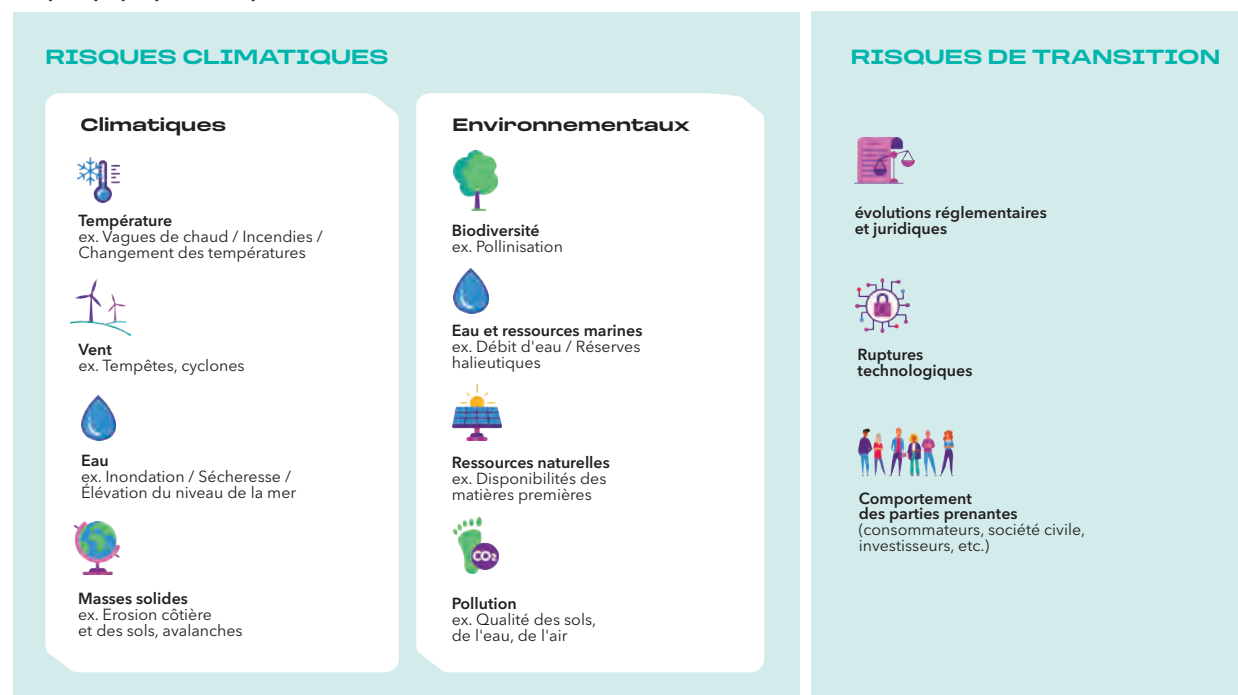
RISQUES CLIMATIQUES

Climatiques

Température
ex. Vagues de chaud / Incendies / Changement des températures

Vent
ex. Tempêtes, cyclones

Eau
ex. Inondation / Sécheresse / Élévation du niveau de la mer

Masses solides
ex. Erosion côtière et des sols, avalanches

Environnementaux

Biodiversité
ex. Pollinisation

Eau et ressources marines
ex. Débit d'eau / Réserves halieutiques

Ressources naturelles
ex. Disponibilités des matières premières

$CO_2$

Pollution
ex. Qualité des sols, de l'eau, de l'air

RISQUES DE TRANSITION

évolutions réglementaires et juridiques

Ruptures technologiques

Comportement des parties prenantes
(consommateurs, société civile, investisseurs, etc.)